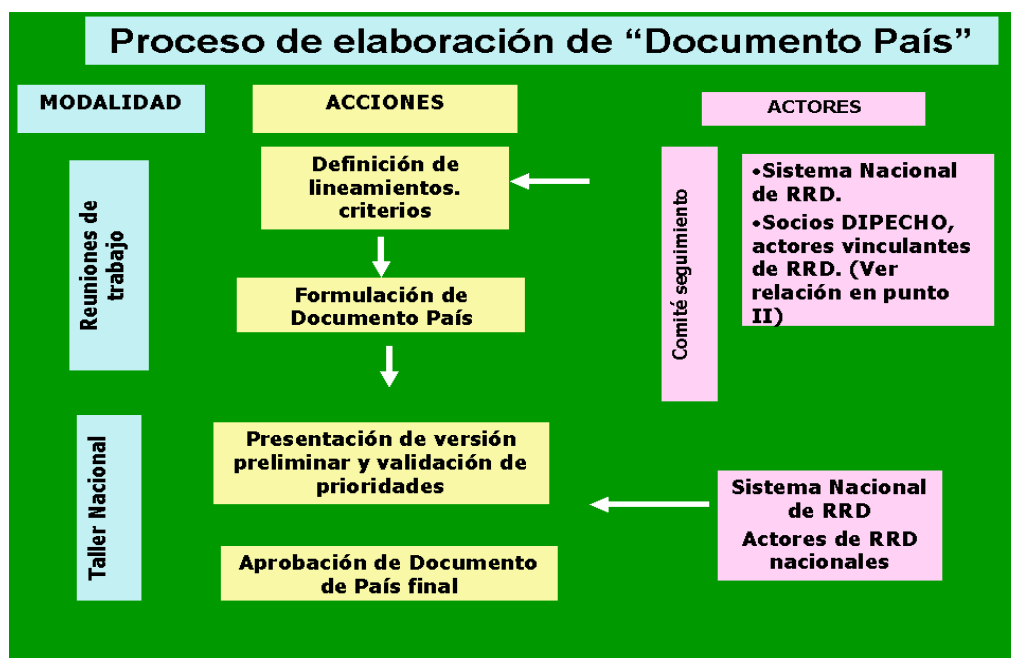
Proceso de elaboración de “Documento País”

MODALIDAD

ACCIONES

ACTORES

Reuniones de trabajo

Definición de lineamientos. criterios

Formulación de Documento País

Comité seguimiento

•Sistema Nacional de RRD.

•Socios DIPECHO, actores vinculantes de RRD. (Ver relación en punto II)

Taller Nacional

Presentación de versión preliminar y validación de prioridades

Aprobación de Documento de País final

Sistema Nacional de RRD

Actores de RRD nacionales